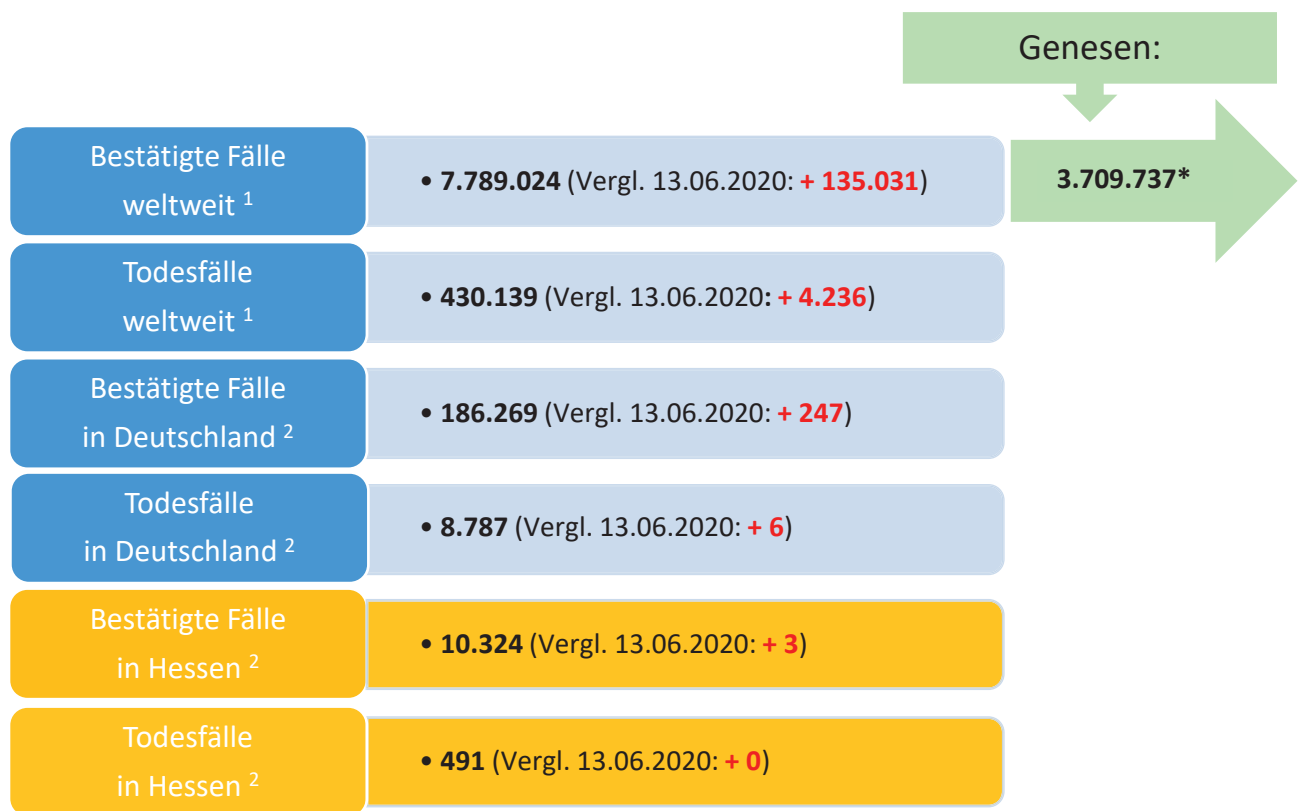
Genesen:

3.709.737*

Bestätigte Fälle weltweit $^1$

• **7.789.024** (Vergl. 13.06.2020: **+ 135.031**)

Todesfälle weltweit $^1$

• **430.139** (Vergl. 13.06.2020**: + 4.236**)

Bestätigte Fälle in Deutschland $^2$

• **186.269** (Vergl. 13.06.2020: **+ 247**)

Todesfälle in Deutschland $^2$

• **8.787** (Vergl. 13.06.2020: **+ 6**)

Bestätigte Fälle in Hessen $^2$

• **10.324** (Vergl. 13.06.2020: **+ 3**)

Todesfälle in Hessen $^2$

• **491** (Vergl. 13.06.2020: **+ 0**)